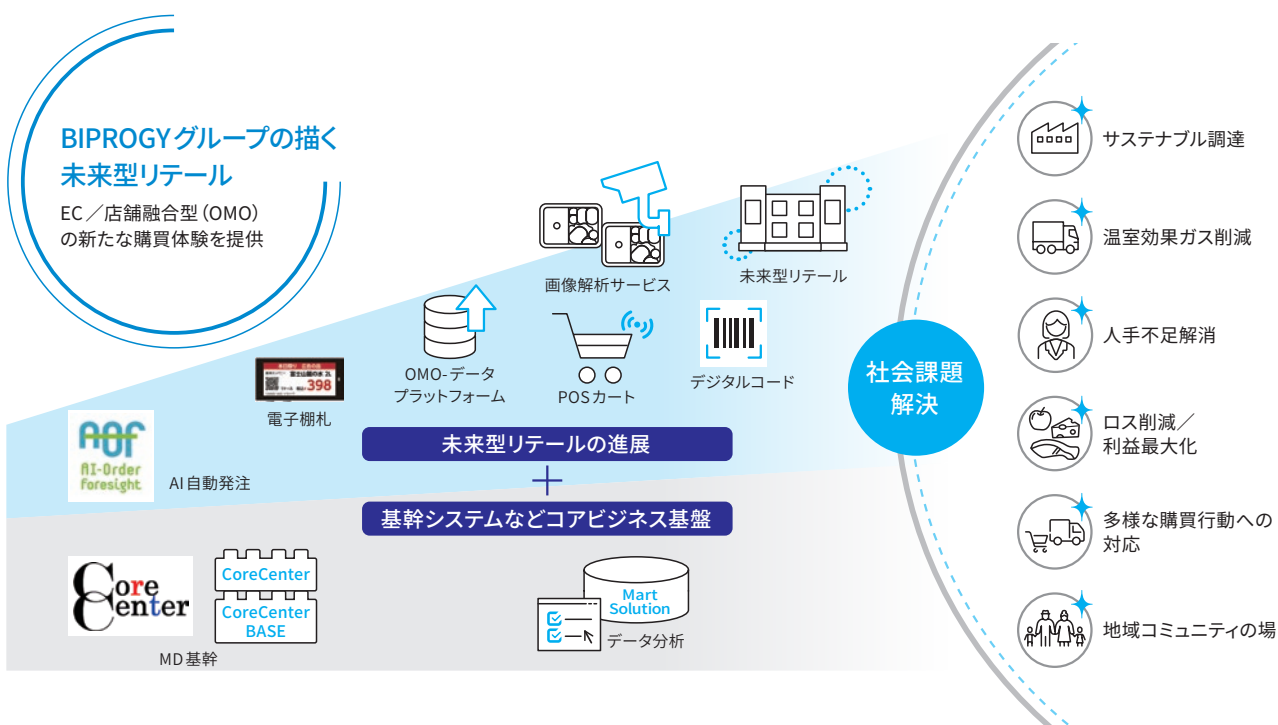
BIPROGYグループの描く
未来型リテール

EC／店舗融合型（OMO）
の新たな購買体験を提供

画像解析サービス

未来型リテール

OMO-データ
プラットフォーム

POSカート

デジタルコード

398

電子棚札

AOF
AI-Order
Foresight

AI自動発注

未来型リテールの進展

基幹システムなどコアビジネス基盤

Core
Center

CoreCenter

CoreCenter
BASE

MD基幹

Mart
Solution

データ分析

社会課題
解決

サステナブル調達

温室効果ガス削減

人手不足解消

ロス削減／
利益最大化

多様な購買行動への
対応

地域コミュニティの場